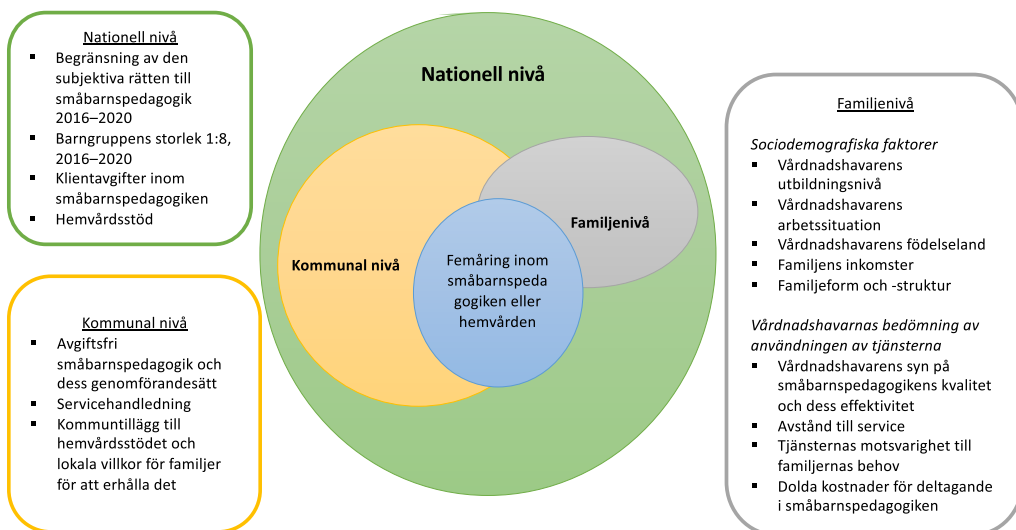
Nationell nivå
- Begränsning av den subjektiva rätten till småbarnspedagogik 2016–2020
- Barngruppens storlek 1:8, 2016–2020
- Klientavgifter inom småbarnspedagogiken
- Hemvårdsstöd

Kommunal nivå
- Avgiftsfri småbarnspedagogik och dess genomförandesätt
- Servicehandledning
- Kommuntillägg till hemvårdsstödet och lokala villkor för familjer för att erhålla det

Nationell nivå

Kommunal nivå

Familjenivå

Femåring inom småbarnspedagogiken eller hemvården

Familjenivå

*Sociodemografiska faktorer*
- Vårdnadshavarens utbildningsnivå
- Vårdnadshavarens arbetssituation
- Vårdnadshavarens födelseland
- Familjens inkomster
- Familjeform och -struktur

*Vårdnadshavarnas bedömning av användningen av tjänsterna*
- Vårdnadshavarens syn på småbarnspedagogikens kvalitet och dess effektivitet
- Avstånd till service
- Tjänsternas motsvarighet till familjernas behov
- Dolda kostnader för deltagande i småbarnspedagogiken